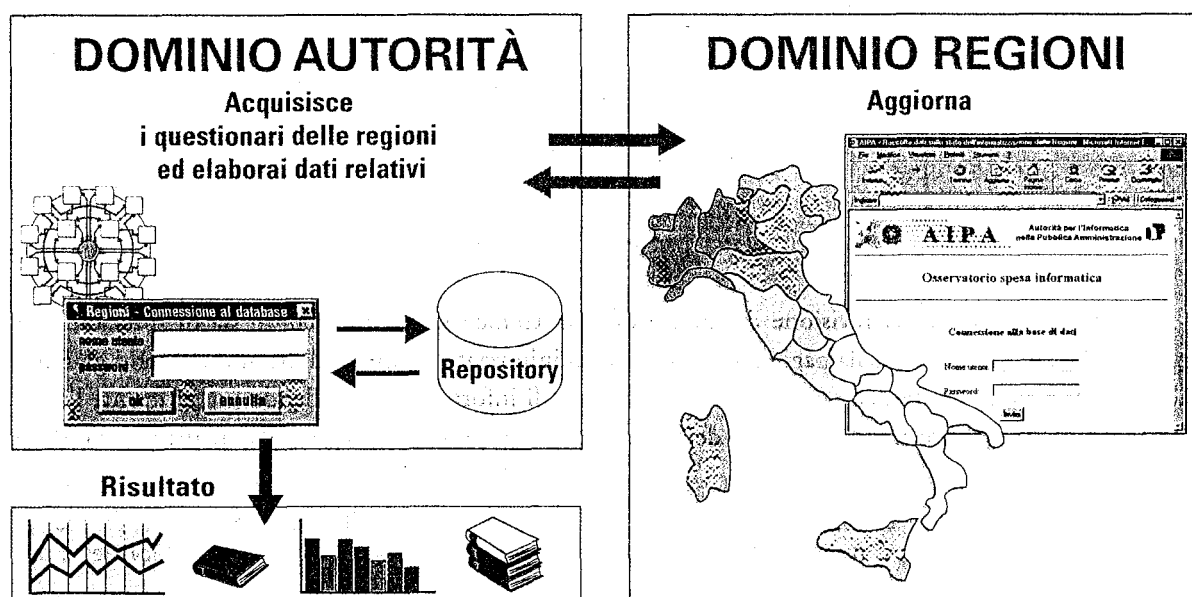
DOMINIO AUTORITÀ

Acquisisce i questionari delle regioni ed elaborai dati relativi

Regioni - Connessione al database

nome utente

password

ok

annulla

Repository

Risultato

DOMINIO REGIONI

Aggiorna

AIPA - Raccolta dati sullo stato dell'informatizzazione delle Regioni - Microsoft Internet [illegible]

AIPA

Autorità per l'Informatica nella Pubblica Amministrazione

Osservatorio spesa informatica

Connessione alla base di dati

Nome utente

Password

Invia